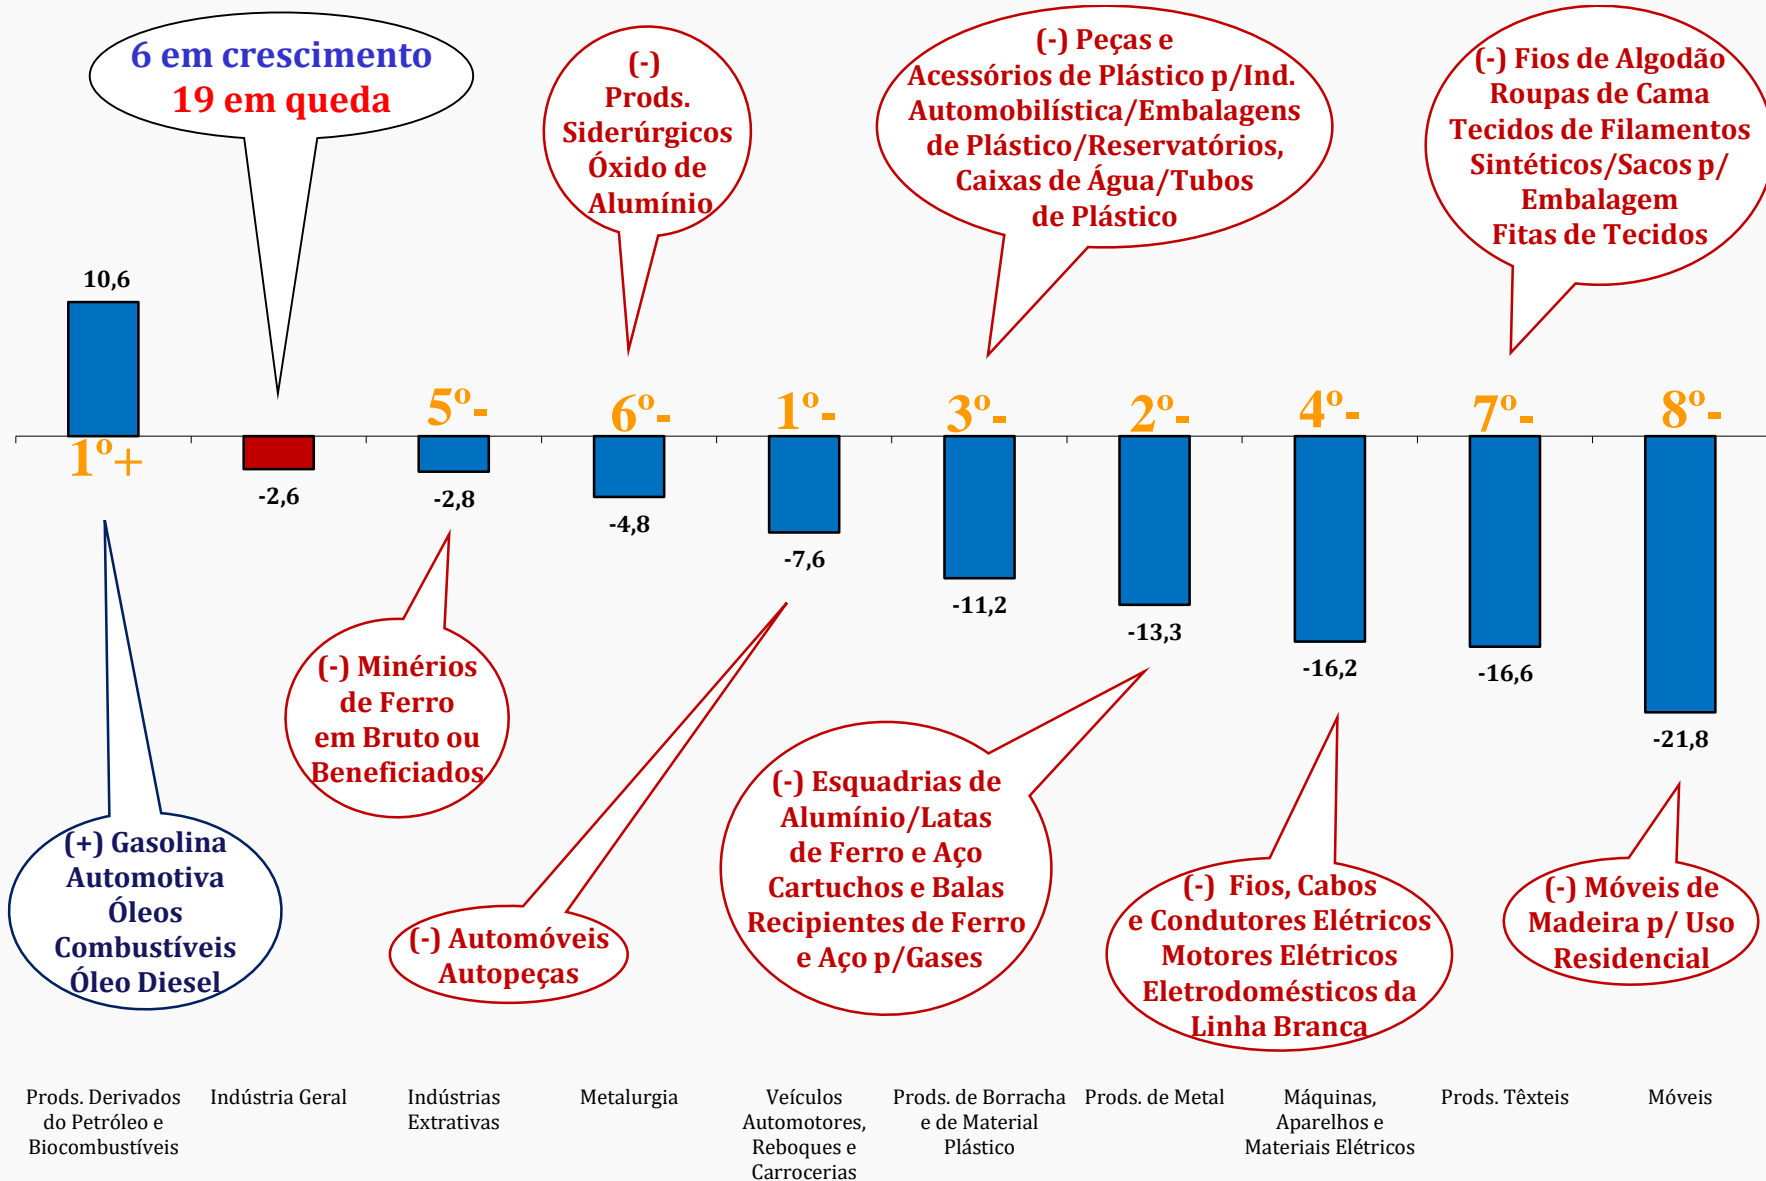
6 em crescimento
19 em queda

(-) Prods. Siderúrgicos Óxido de Alumínio

(-) Peças e Acessórios de Plástico p/Ind. Automobilística/Embalagens de Plástico/Reservatórios, Caixas de Água/Tubos de Plástico

(-) Fios de Algodão Roupas de Cama Tecidos de Filamentos Sintéticos/Sacos p/ Embalagem Fitas de Tecidos

10,6
1º+
-2,6
5º-
-2,8
6º-
-4,8
1º-
-7,6
3º-
-11,2
2º-
-13,3
4º-
-16,2
7º-
-16,6
8º-
-21,8

(-) Minérios de Ferro em Bruto ou Beneficiados

(+) Gasolina Automotiva Óleos Combustíveis Óleo Diesel

(-) Automóveis Autopeças

(-) Esquadrias de Alumínio/Latas de Ferro e Aço Cartuchos e Balas Recipientes de Ferro e Aço p/Gases

(-) Fios, Cabos e Condutores Elétricos Motores Elétricos Eletrodomésticos da Linha Branca

(-) Móveis de Madeira p/ Uso Residencial

Prods. Derivados do Petróleo e Biocombustíveis
Indústria Geral
Indústrias Extrativas
Metalurgia
Veículos Automotores, Reboques e Carrocerias
Prods. de Borracha e de Material Plástico
Prods. de Metal
Máquinas, Aparelhos e Materiais Elétricos
Prods. Têxteis
Móveis